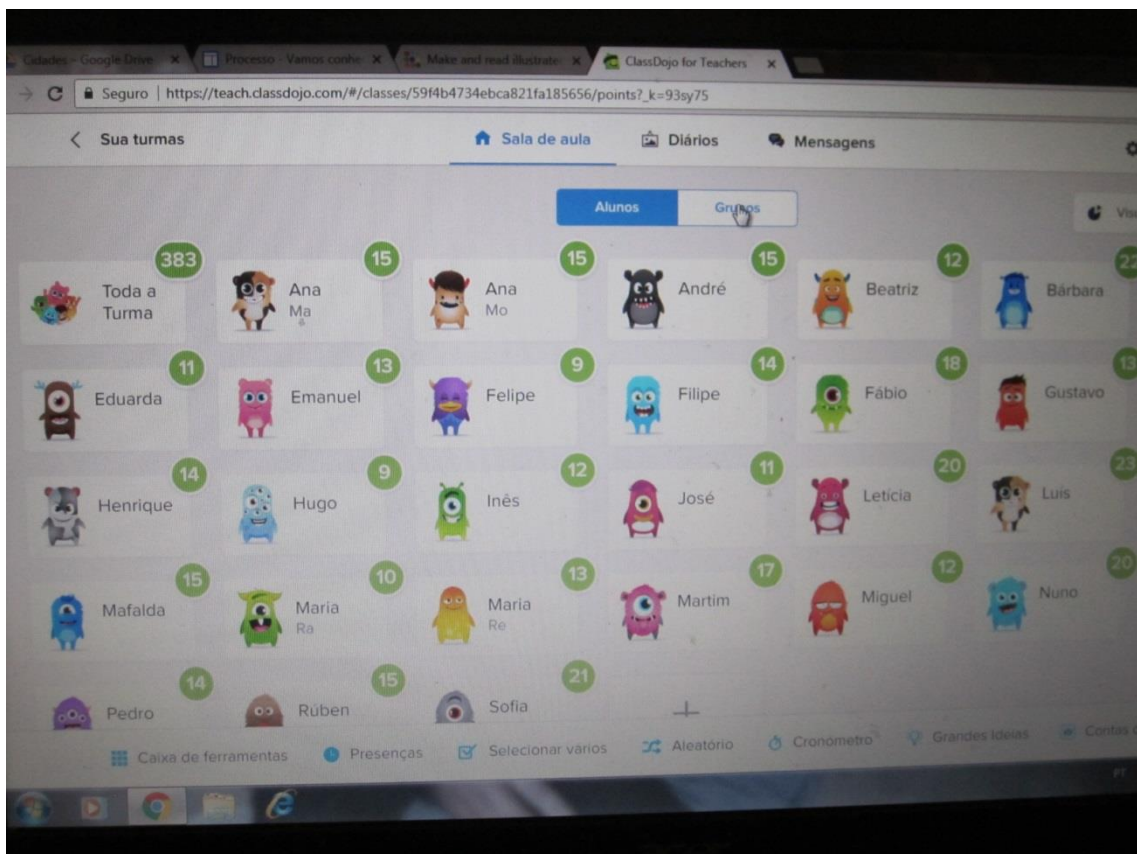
Cidades - Google Drive × Processo - Vamos conhe × Make and read illustrate × ClassDojo for Teachers ×

Seguro | https://teach.classdojo.com/#/classes/59f4b4734ebca821fa185656/points?_k=93sy75

< Sua turmas

Sala de aula

Diários

Mensagens

Alunos

Grupos

Vis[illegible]

383 Toda a Turma

15 Ana Ma

15 Ana Mo

15 André

12 Beatriz

22 Bárbara

11 Eduarda

13 Emanuel

9 Felipe

14 Filipe

18 Fábio

13 Gustavo

14 Henrique

9 Hugo

12 Inês

11 José

20 Leticia

23 Luis

15 Mafalda

10 Maria Ra

13 Maria Re

17 Martim

12 Miguel

20 Nuno

14 Pedro

15 Rúben

21 Sofia

+

Caixa de ferramentas

Presenças

Selecionar vários

Aleatório

Cronómetro

Grandes Ideias

Contas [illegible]

PT